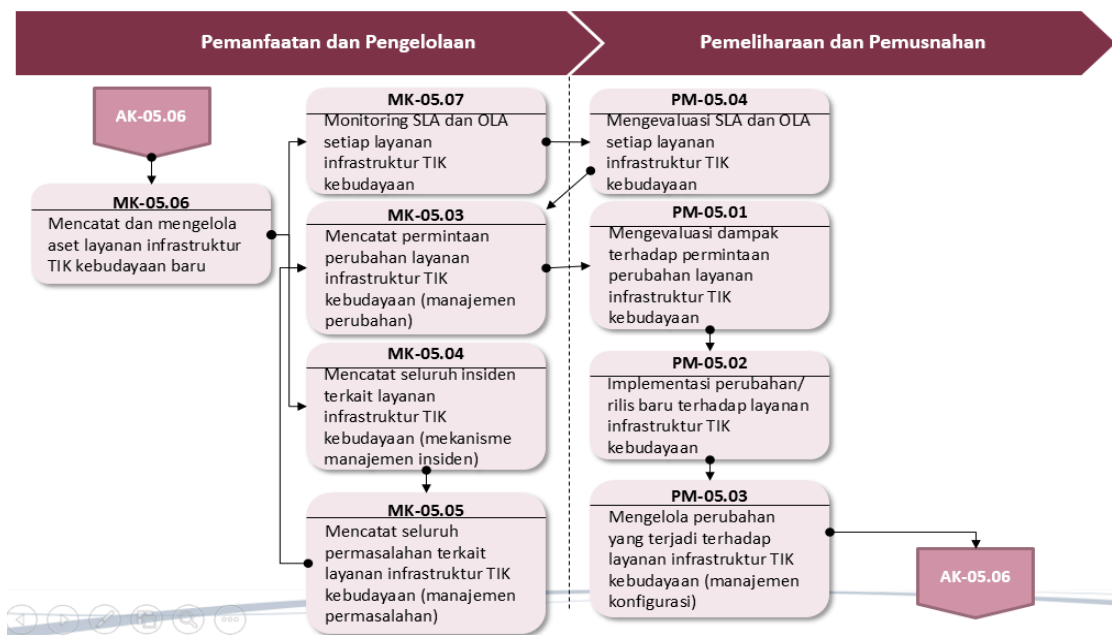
Pemanfaatan dan Pengelolaan

Pemeliharaan dan Pemusnahan

AK-05.06

MK-05.06
Mencatat dan mengelola aset layanan infrastruktur TIK kebudayaan baru

MK-05.07
Monitoring SLA dan OLA setiap layanan infrastruktur TIK kebudayaan

MK-05.03
Mencatat permintaan perubahan layanan infrastruktur TIK kebudayaan (manajemen perubahan)

MK-05.04
Mencatat seluruh insiden terkait layanan infrastruktur TIK kebudayaan (mekanisme manajemen insiden)

MK-05.05
Mencatat seluruh permasalahan terkait layanan infrastruktur TIK kebudayaan (manajemen permasalahan)

PM-05.04
Mengevaluasi SLA dan OLA setiap layanan infrastruktur TIK kebudayaan

PM-05.01
Mengevaluasi dampak terhadap permintaan perubahan layanan infrastruktur TIK kebudayaan

PM-05.02
Implementasi perubahan/ rilis baru terhadap layanan infrastruktur TIK kebudayaan

PM-05.03
Mengelola perubahan yang terjadi terhadap layanan infrastruktur TIK kebudayaan (manajemen konfigurasi)

AK-05.06